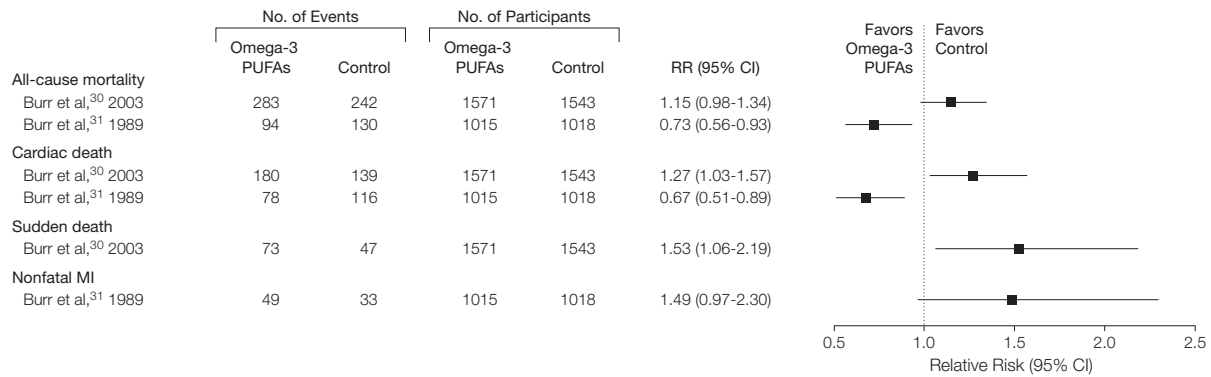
|  | No. of Events |  | No. of Participants |  |  |
|---|---|---|---|---|---|
|  | Omega-3 PUFAs | Control | Omega-3 PUFAs | Control | RR (95% CI) |
| All-cause mortality |  |  |  |  |  |
| Burr et al,$^{30}$ 2003 | 283 | 242 | 1571 | 1543 | 1.15 (0.98-1.34) |
| Burr et al,$^{31}$ 1989 | 94 | 130 | 1015 | 1018 | 0.73 (0.56-0.93) |
| Cardiac death |  |  |  |  |  |
| Burr et al,$^{30}$ 2003 | 180 | 139 | 1571 | 1543 | 1.27 (1.03-1.57) |
| Burr et al,$^{31}$ 1989 | 78 | 116 | 1015 | 1018 | 0.67 (0.51-0.89) |
| Sudden death |  |  |  |  |  |
| Burr et al,$^{30}$ 2003 | 73 | 47 | 1571 | 1543 | 1.53 (1.06-2.19) |
| Nonfatal MI |  |  |  |  |  |
| Burr et al,$^{31}$ 1989 | 49 | 33 | 1015 | 1018 | 1.49 (0.97-2.30) |

Favors Omega-3 PUFAs

Favors Control

0.5 1.0 1.5 2.0 2.5

Relative Risk (95% CI)